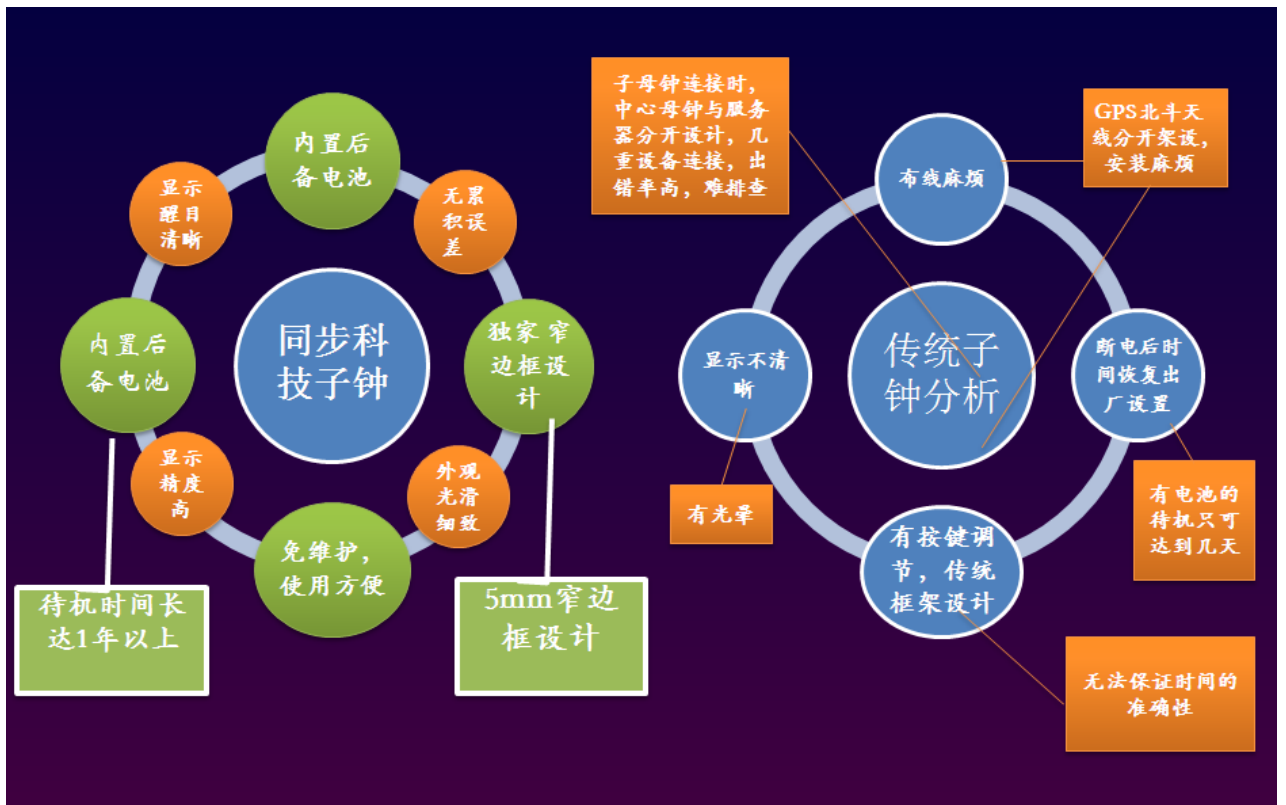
同步科技子钟

内置后备电池

无累积误差

独家窄边框设计

外观光滑细致

免维护，使用方便

显示精度高

内置后备电池

显示醒目清晰

待机时间长达1年以上

5mm窄边框设计

子母钟连接时，中心母钟与服务器分开设计，几重设备连接，出错率高，难排查

GPS北斗天线分开架设，安装麻烦

传统子钟分析

布线麻烦

断电后时间恢复出厂设置

有按键调节，传统框架设计

显示不清晰

有光晕

有电池的待机只可达到几天

无法保证时间的准确性